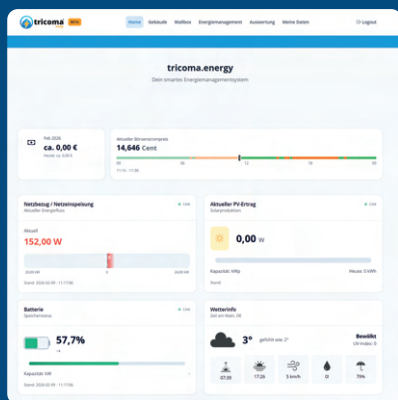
tricoma BETA

Home Gebäude Wallbox Energiemanagement Auswertung Meine Daten

Logout

tricoma.energy

Dein smartes Energiemanagementsystem

Feb 2026

ca. 0,00 €

Heute: ca. 0,00 €

Aktueller Börsenstrompreis

14,646 Cent

00 06 12 18 00

Netzbezug / Netzeinspeisung

Aktueller Energiefluss

Live

Aktuell

152,00 W

0

Stand: 2026-02-09 - 11:17:00

Aktueller PV-Ertrag

Solarproduktion

Live

0,00 W

Kapazität: kWp

Heute: 0 kWh

Stand:

Batterie

Speicherstatus

Live

57,7%

Kapazität: kWh

Stand: 2026-02-09 - 11:17:00

Wetterinfo

Bewölkt

3°

gefühlt wie 2°

UV-Index: 0

07:35

17:26

5 km/h

0

79%